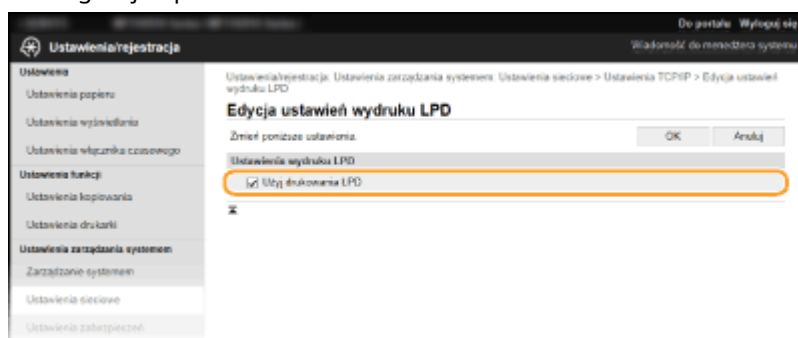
Do portalu Wyloguj się

Ustawienia/rejestracja

Wiadomość do menedżera systemu

Ustawienia
Ustawienia papieru
Ustawienia wyświetlania
Ustawienia włącznika czasowego
Ustawienia funkcji
Ustawienia kopiowania
Ustawienia drukarki
Ustawienia zarządzania systemem
Zarządzanie systemem
Ustawienia sieciowe
Ustawienia zabezpieczeń

Ustawienia/rejestracja: Ustawienia zarządzania systemem: Ustawienia sieciowe > Ustawienia TCP/IP > Edycja ustawień wydruku LPD

Edycja ustawień wydruku LPD

Zmień poniższe ustawienia.

OK Anuluj

Ustawienia wydruku LPD

Użyj drukowania LPD